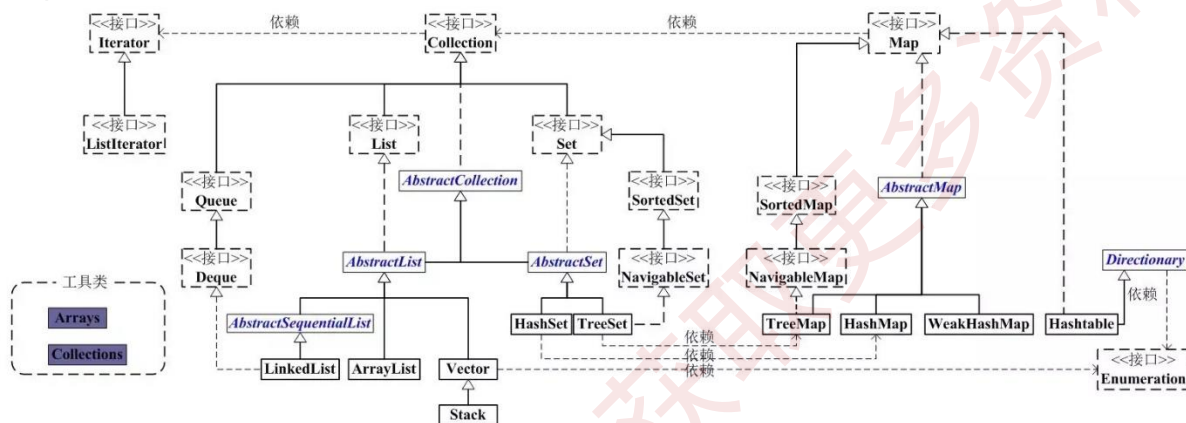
<<接口>>
Iterator

依赖

<<接口>>
Collection

依赖

<<接口>>
Map

<<接口>>
ListIterator

<<接口>>
List

<<接口>>
Set

<<接口>>
Queue

AbstractCollection

<<接口>>
SortedSet

<<接口>>
SortedMap

AbstractMap

<<接口>>
Deque

AbstractList

AbstractSet

<<接口>>
NavigableSet

<<接口>>
NavigableMap

Directionary

工具类

Arrays

Collections

AbstractSequentialList

HashSet

TreeSet

依赖

TreeMap

HashMap

WeakHashMap

Hashtable

依赖

依赖

依赖

LinkedList

ArrayList

Vector

<<接口>>
Enumeration

Stack